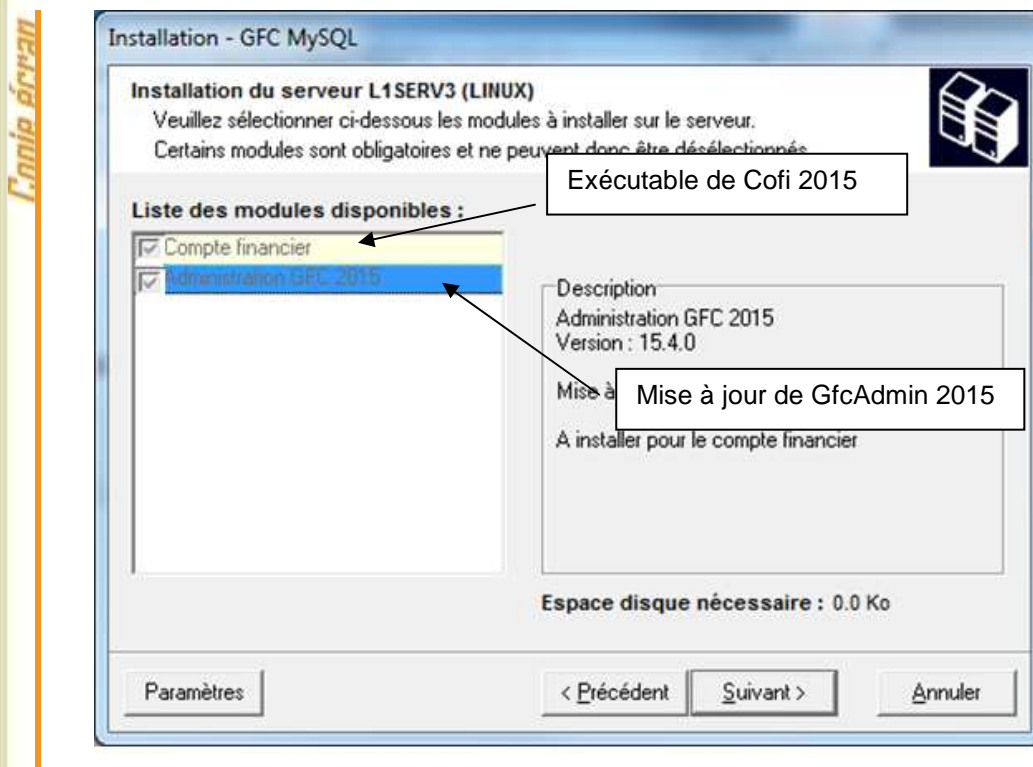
Copie écran

Installation - GFC MySQL

Installation du serveur L1SERV3 (LINUX)
Veuillez sélectionner ci-dessous les modules à installer sur le serveur.
Certains modules sont obligatoires et ne peuvent donc être désélectionnés.

Exécutable de Cofi 2015

Liste des modules disponibles :

Compte financier
Administration GFC 2015

Description
Administration GFC 2015
Version : 15.4.0

Mise à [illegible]

Mise à jour de GfcAdmin 2015

A installer pour le compte financier

Espace disque nécessaire : 0.0 Ko

Paramètres

< Précédent

Suivant >

Annuler